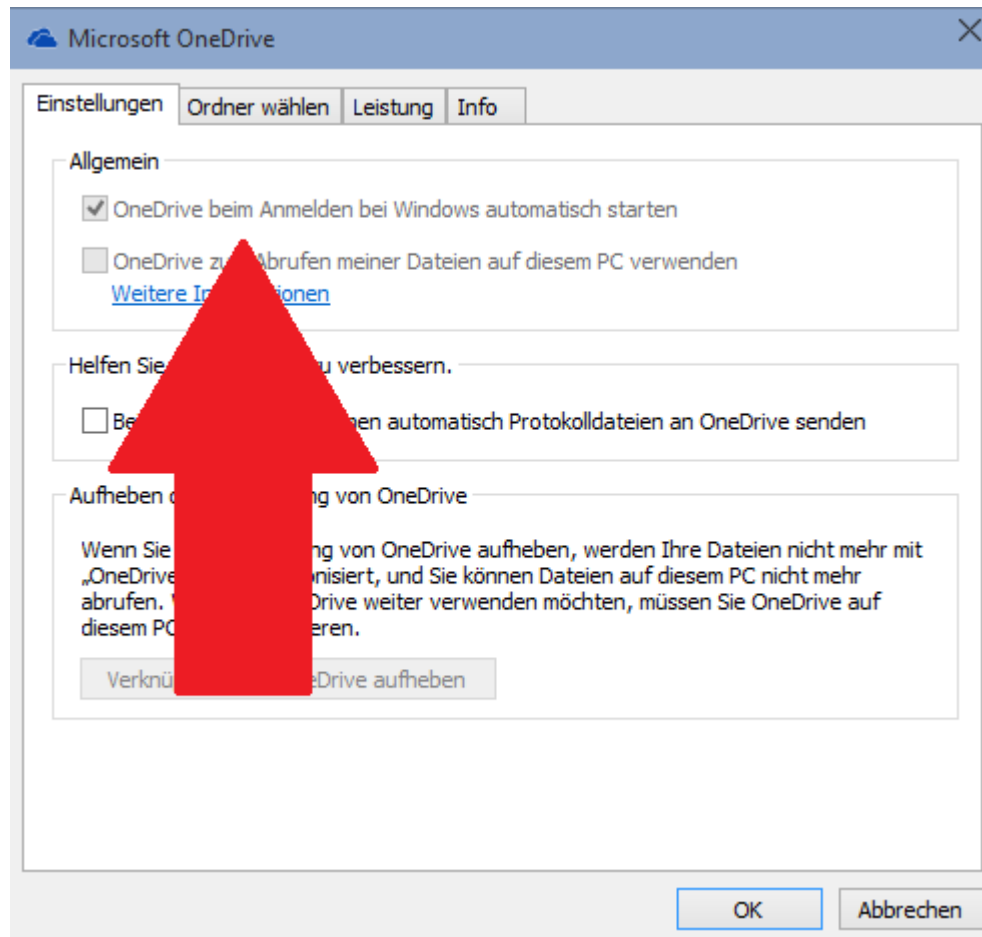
Microsoft OneDrive

Einstellungen | Ordner wählen | Leistung | Info

Allgemein

OneDrive beim Anmelden bei Windows automatisch starten

OneDrive zu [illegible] Abrufen meiner Dateien auf diesem PC verwenden
Weitere In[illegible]ionen

Helfen Sie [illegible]u verbessern.

Be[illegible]en automatisch Protokolldateien an OneDrive senden

Aufheben d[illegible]ng von OneDrive

Wenn Sie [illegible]ng von OneDrive aufheben, werden Ihre Dateien nicht mehr mit „OneDrive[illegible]onisiert, und Sie können Dateien auf diesem PC nicht mehr abrufen. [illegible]Drive weiter verwenden möchten, müssen Sie OneDrive auf diesem PC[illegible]eren.

Verknü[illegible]eDrive aufheben

OK
Abbrechen